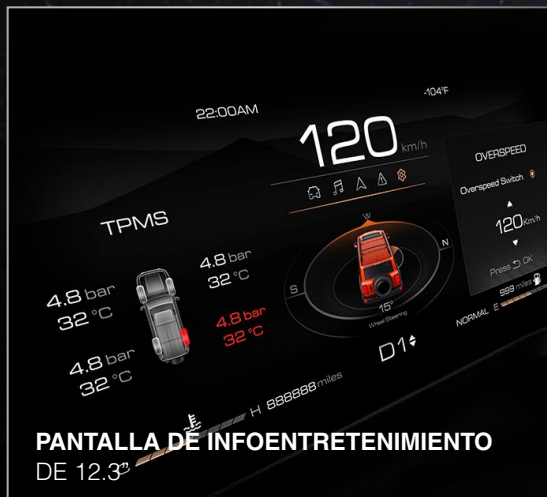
22:00AM

-104°F

120 km/h

OVERSPEED

Overspeed Switch

120 Km/h

Press OK

TPMS

4.8 bar
32 °C

4.8 bar
32 °C

4.8 bar
32 °C

4.8 bar
32 °C

W

N

S

15°
Wheel Steering

D1

999 miles

NORMAL E

H 888888 miles

PANTALLA DE INFOENTRETENIMIENTO
DE 12.3"